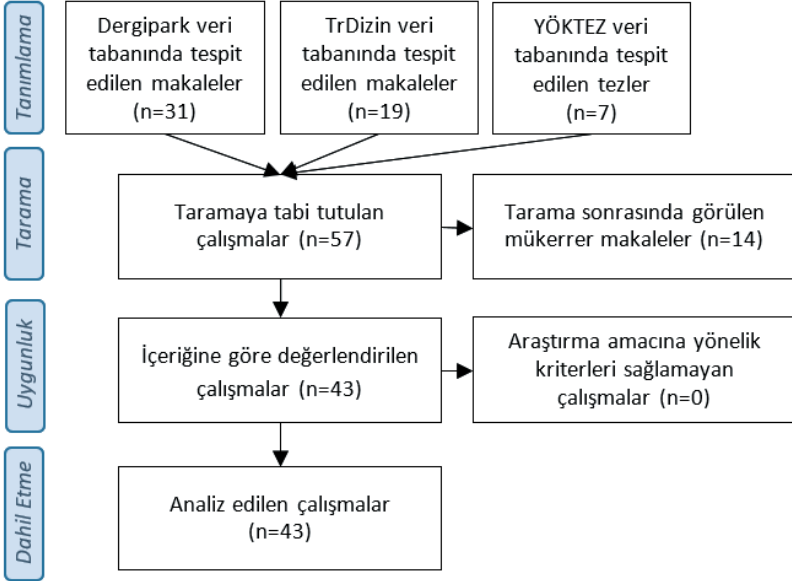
Tanımlama

Dergipark veri tabanında tespit edilen makaleler (n=31)

TrDizin veri tabanında tespit edilen makaleler (n=19)

YÖKTEZ veri tabanında tespit edilen tezler (n=7)

Tarama

Taramaya tabi tutulan çalışmalar (n=57)

Tarama sonrasında görülen mükerrer makaleler (n=14)

Uygunluk

İçeriğine göre değerlendirilen çalışmalar (n=43)

Araştırma amacına yönelik kriterleri sağlamayan çalışmalar (n=0)

Dahil Etme

Analiz edilen çalışmalar (n=43)